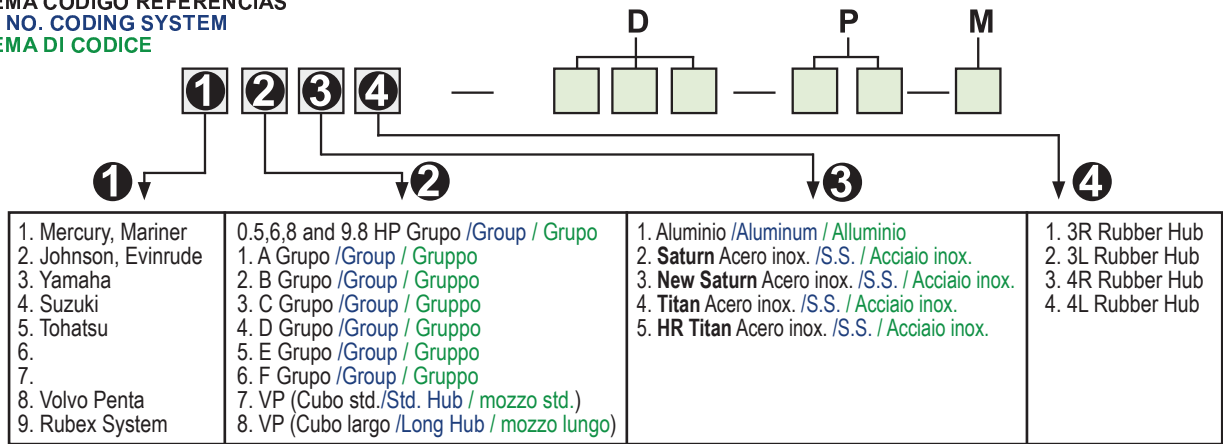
EMA CODIGO REFERENCIAS
NO. CODING SYSTEM
EMA DI CODICE

1 2 3 4 — D P M

1 2 3 4

| 1. Mercury, Mariner<br>2. Johnson, Evinrude<br>3. Yamaha<br>4. Suzuki<br>5. Tohatsu<br>6.<br>7.<br>8. Volvo Penta<br>9. Rubex System | 0.5,6,8 and 9.8 HP Grupo /Group / Grupo<br>1. A Grupo /Group / Gruppo<br>2. B Grupo /Group / Gruppo<br>3. C Grupo /Group / Gruppo<br>4. D Grupo /Group / Gruppo<br>5. E Grupo /Group / Gruppo<br>6. F Grupo /Group / Gruppo<br>7. VP (Cubo std./Std. Hub / mozzo std.)<br>8. VP (Cubo largo /Long Hub / mozzo lungo) | 1. Aluminio /Aluminum / Alluminio<br>2. Saturn Acero inox. /S.S. / Acciaio inox.<br>3. New Saturn Acero inox. /S.S. / Acciaio inox.<br>4. Titan Acero inox. /S.S. / Acciaio inox.<br>5. HR Titan Acero inox. /S.S. / Acciaio inox. | 1. 3R Rubber Hub<br>2. 3L Rubber Hub<br>3. 4R Rubber Hub<br>4. 4L Rubber Hub |
|---|---|---|---|